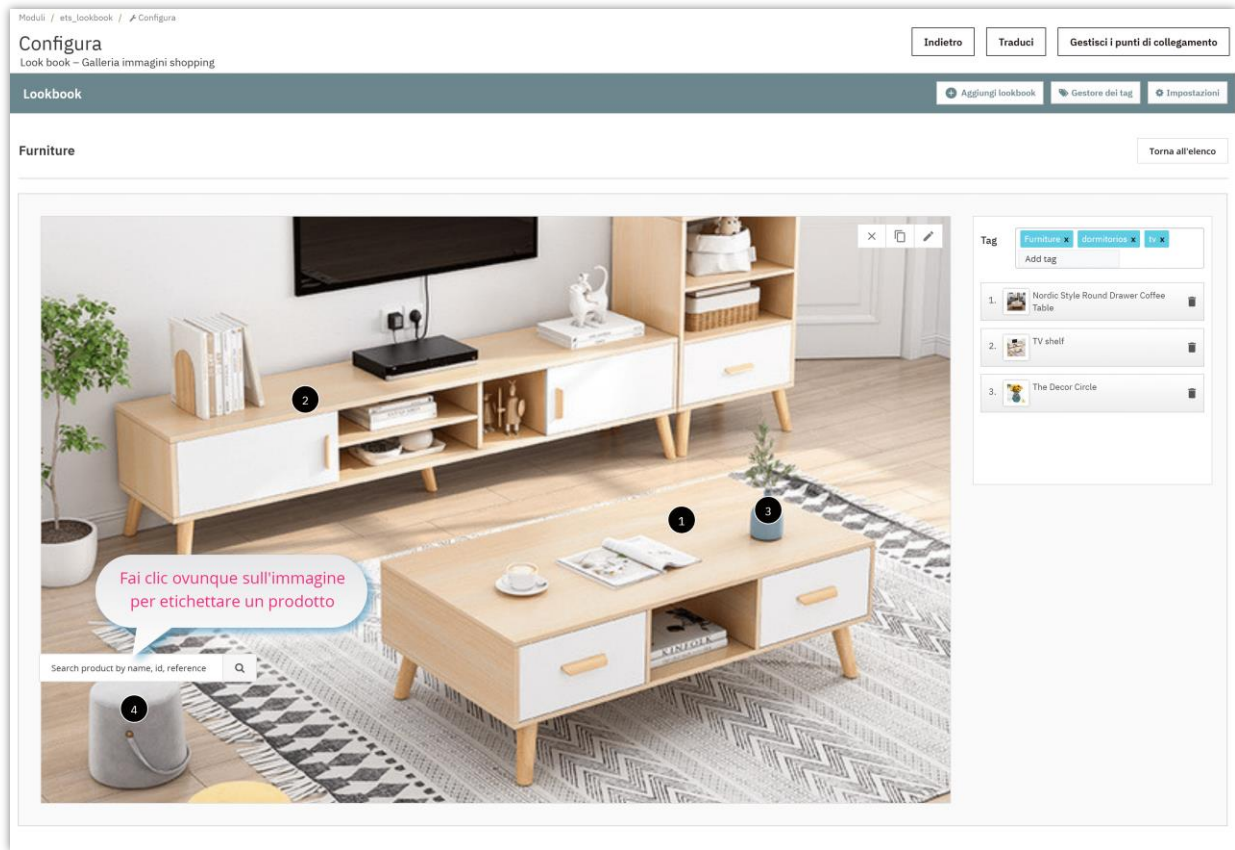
Moduli / ets_lookbook / Configura

Configura
Look book – Galleria immagini shopping

Indietro
Traduci
Gestisci i punti di collegamento

Lookbook

Aggiungi lookbook
Gestore dei tag
Impostazioni

Furniture

Torna all'elenco

2
1
3
4

Fai clic ovunque sull'immagine per etichettare un prodotto

Search product by name, id, reference

Tag
Furniture x
dormitorios x
tv x
Add tag

1. Nordic Style Round Drawer Coffee Table
2. TV shelf
3. The Decor Circle